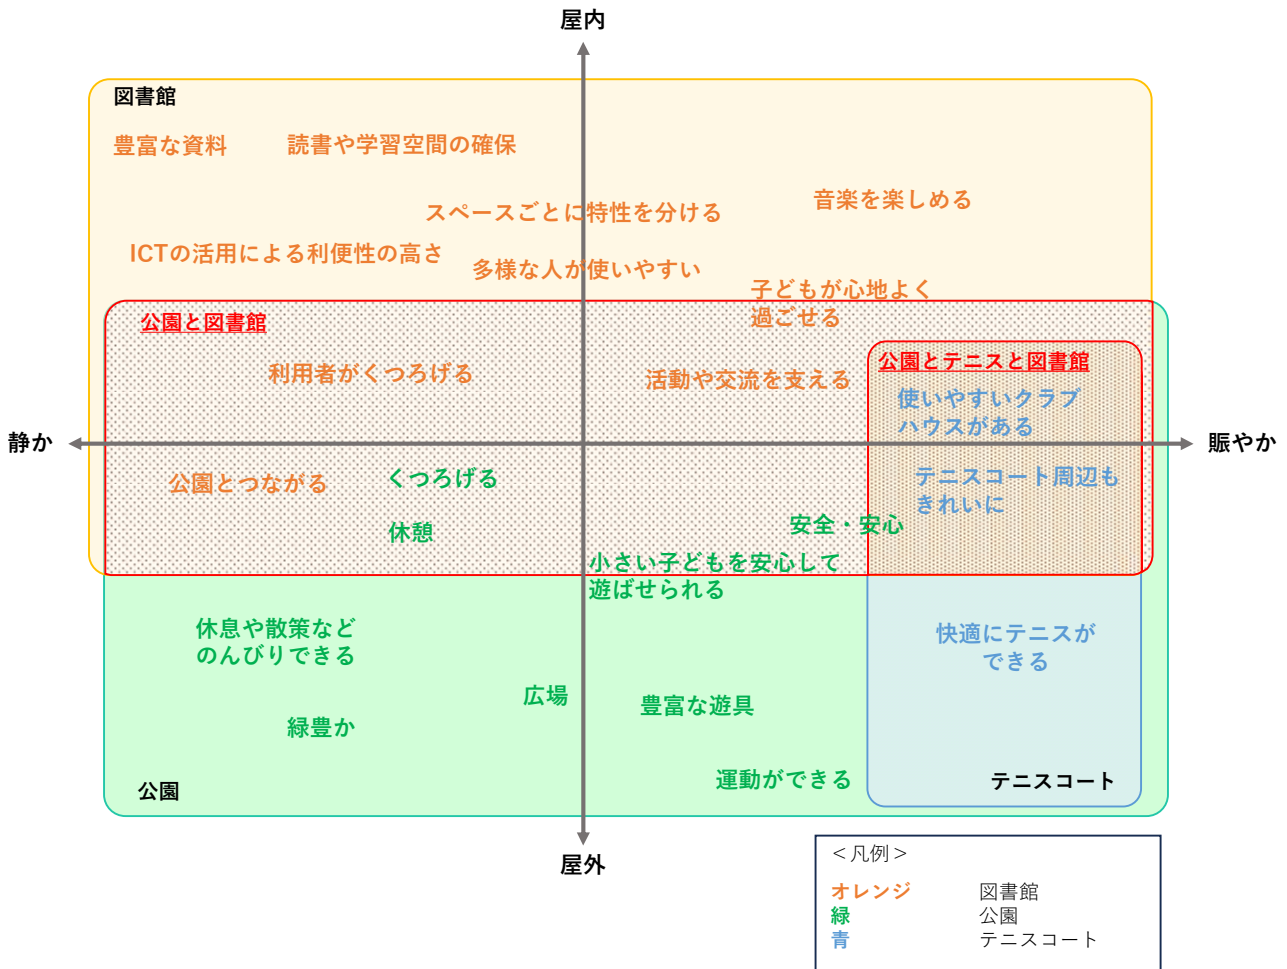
屋内

図書館

豊富な資料

読書や学習空間の確保

スペースごとに特性を分ける

音楽を楽しめる

ICTの活用による利便性の高さ

多様な人が使いやすい

子どもが心地よく過ごせる

公園と図書館

利用者がくつろげる

活動や交流を支える

公園とテニスと図書館

使いやすいクラブハウスがある

静か

賑やか

テニスコート周辺もきれいに

公園とつながる

くつろげる

休憩

安全・安心

小さい子どもを安心して遊ばせられる

休息や散策などのんびりできる

快適にテニスができる

広場

豊富な遊具

緑豊か

運動ができる

公園

テニスコート

屋外

＜凡例＞

| オレンジ | 図書館 |
|---|---|
| 緑 | 公園 |
| 青 | テニスコート |